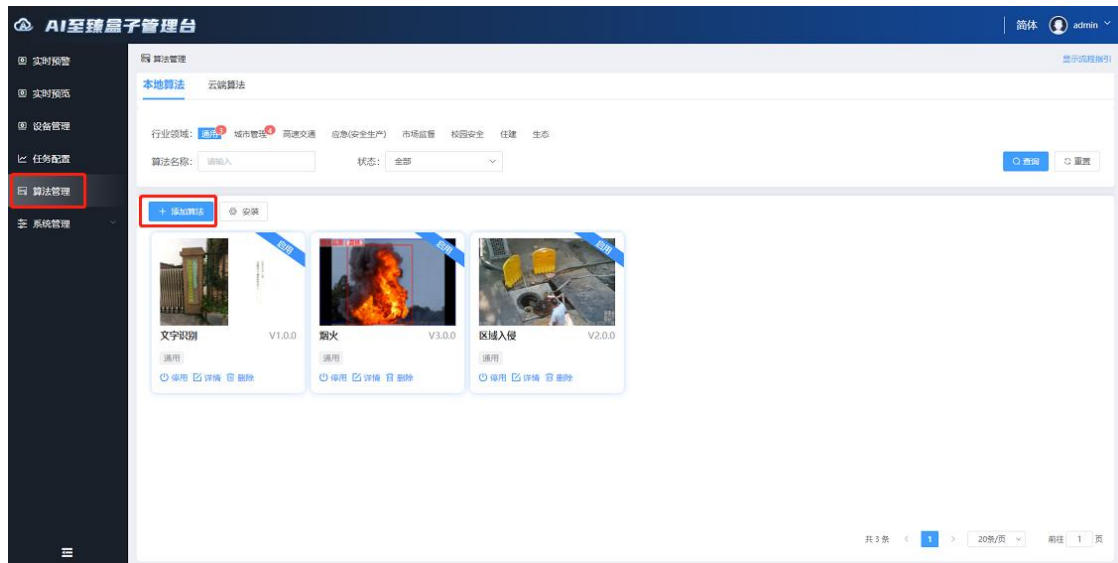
AI至臻盒子管理台

简体 admin

实时预警
实时预览
设备管理
任务配置
算法管理
系统管理

算法管理

显示流程指引

本地算法 云端算法

行业领域: 通用 3 城市管理 4 高速交通 应急(安全生产) 市场监督 校园安全 住建 生态

算法名称: 请输入

状态: 全部

查询 重置

+ 添加算法 安装

启用
文字识别 V1.0.0
通用
停用 详情 删除

启用
烟火 V3.0.0
通用
停用 详情 删除

启用
区域入侵 V2.0.0
通用
停用 详情 删除

共 3 条 < 1 > 20条/页 前往 1 页